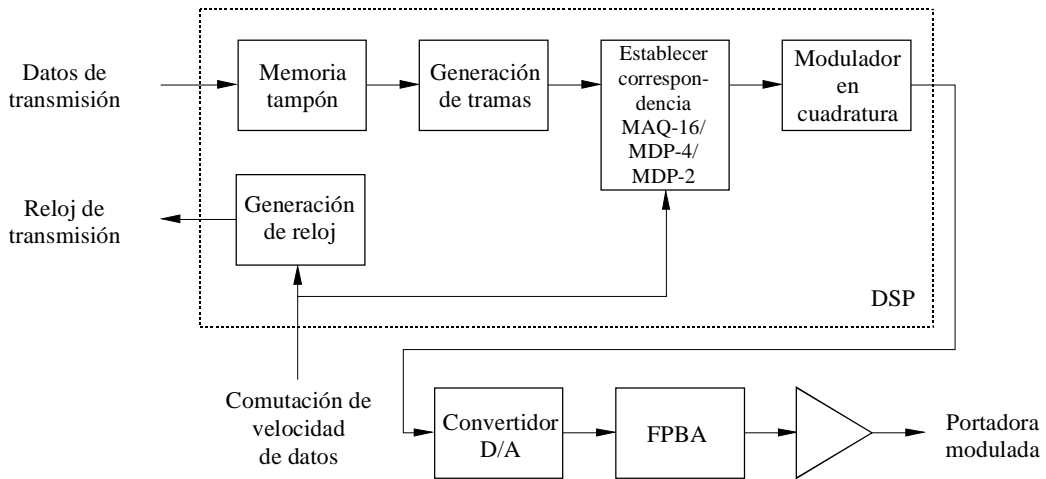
Datos de transmisión

Memoria tampón

Generación de tramas

Establecer correspondencia MAQ-16/ MDP-4/ MDP-2

Modulador en cuadratura

Reloj de transmisión

Generación de reloj

DSP

Comutación de velocidad de datos

Convertidor D/A

FPBA

Portadora modulada